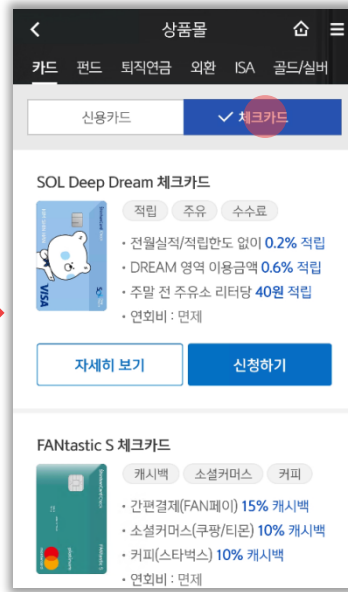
<
상품몰
카드 펀드 퇴직연금 외환 ISA 골드/실버
신용카드
✓ 체크카드
SOL Deep Dream 체크카드
적립 주유 수수료
VISA
• 전월실적/적립한도 없이 0.2% 적립
• DREAM 영역 이용금액 0.6% 적립
• 주말 전 주유소 리터당 40원 적립
• 연회비 : 면제
자세히 보기
신청하기
FANtastic S 체크카드
캐시백 소셜커머스 커피
• 간편결제(FAN페이) 15% 캐시백
• 소셜커머스(쿠팡/티몬) 10% 캐시백
• 커피(스타벅스) 10% 캐시백
• 연회비 : 면제